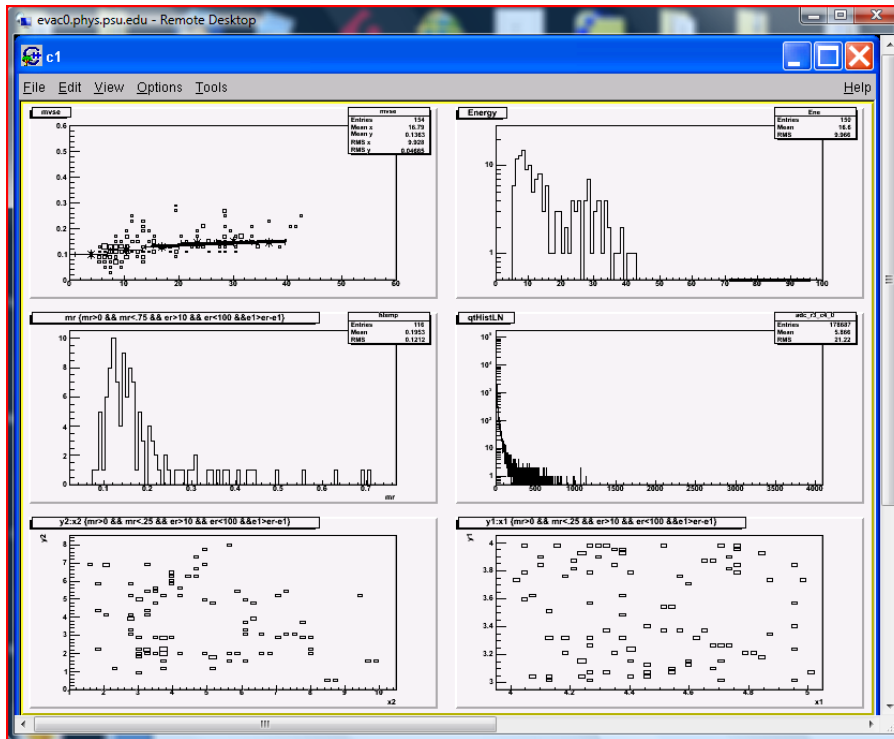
evac0.phys.psu.edu - Remote Desktop

c1

File Edit View Options Tools Help

mvse

| mvse | |
|---|---|
| Entries | 154 |
| Mean x | 16.79 |
| Mean y | 0.1363 |
| RMS x | 9.028 |
| RMS y | 0.04665 |

0.6 0.5 0.4 0.3 0.2 0.1 0
0 10 20 30 40 50 60

Energy

| Ene | |
|---|---|
| Entries | 150 |
| Mean | 16.6 |
| RMS | 9.066 |

10 1
0 10 20 30 40 50 60 70 80 90 100

mr {mr>0 && mr<.75 && er>10 && er<100 &&e1>er-e1}

| hlamp | |
|---|---|
| Entries | 116 |
| Mean | 0.1953 |
| RMS | 0.1212 |

10 8 6 4 2 0
0.1 0.2 0.3 0.4 0.5 0.6 0.7
mr

qtHistLN

| adc_r3_c4_0 | |
|---|---|
| Entries | 178687 |
| Mean | 5.866 |
| RMS | 21.22 |

$10^5$ $10^4$ $10^3$ $10^2$ 10 1
0 500 1000 1500 2000 2500 3000 3500 4000

y2:x2 {mr>0 && mr<.25 && er>10 && er<100 &&e1>er-e1}

y2
8 7 6 5 4 3 2 1 0
1 2 3 4 5 6 7 8 9 10
x2

y1:x1 {mr>0 && mr<.25 && er>10 && er<100 &&e1>er-e1}

y1
4 3.8 3.6 3.4 3.2 3
4 4.2 4.4 4.6 4.8 5
x1